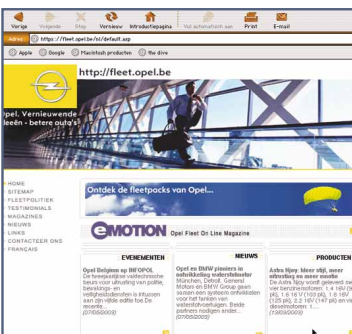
Vorige Volgende Stop Vernieuw Introductiepagina Vul automatisch aan Print E-mail

Adres http://fleet.opel.be/nl/default.asp

Apple Google Macintosh producten Ilie dive

http://fleet.opel.be

pel. Vernieuwende leen - betere outo's!

HOME
SITEMAP
FLEETPOLITIEK
TESTIMONIALS
MAGAZINES
NIEUWS
LINKS
CONTACTEER ONS
FRANÇAIS

Ontdek de fleetpacks van Opel...

EMOTION Opel Fleet On Line Magazine

EVENEMENTEN

Opel Belgium op INFOPOL
De tweejaarlijkse vakbeurs voor politie, bewakings- en veiligheidsdiensten is intussen aan zijn vijfde editie toe. De recente ...
(07/03/2003)

NIEUWS

Opel en BMW pioniers in ontwikkeling waterstofauto
München, Detroit. General Motors en BMW Group gaan samen een systeem ontwikkelen voor het tanken van waterstofvoertuigen. Beide partners hopen onder...
(07/03/2003)

PRODUCTEN

Astra Njoy: Meer stijl, meer uitrusting en meer waarde
De Astra Njoy wordt geleverd met vier benzinemotoren: 1.4 16V (90 pk), 1.6 16V (103 pk), 1.8 16V (125 pk), 2.2 16V (147 pk) en vier dieselmotoren: 1....
(19/03/2003)